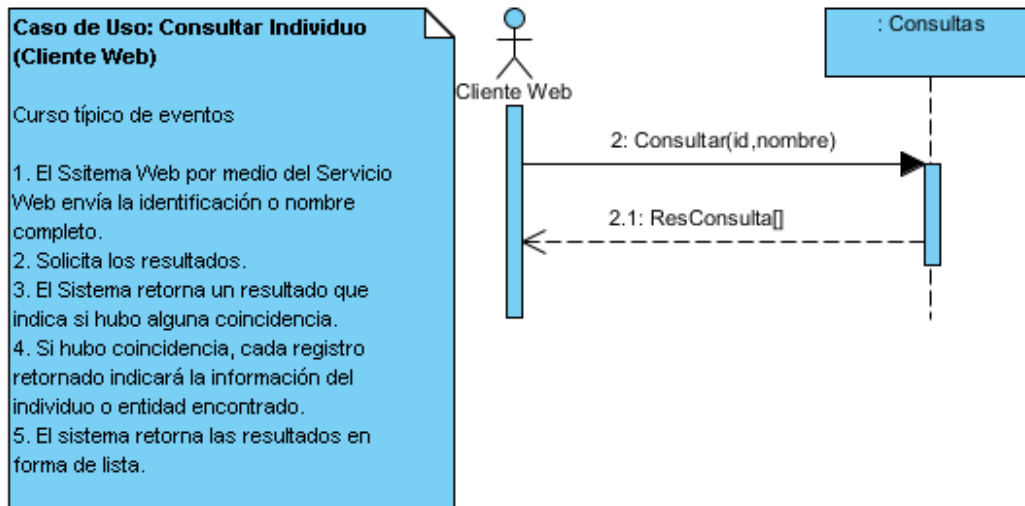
Caso de Uso: Consultar Individuo (Cliente Web)

Curso típico de eventos

1. El Ssitema Web por medio del Servicio Web envía la identificación o nombre completo.
2. Solicita los resultados.
3. El Sistema retorna un resultado que indica si hubo alguna coincidencia.
4. Si hubo coincidencia, cada registro retornado indicará la información del individuo o entidad encontrado.
5. El sistema retorna las resultados en forma de lista.

Cliente Web

: Consultas

2: Consultar(id,nombre)

2.1: ResConsulta[]